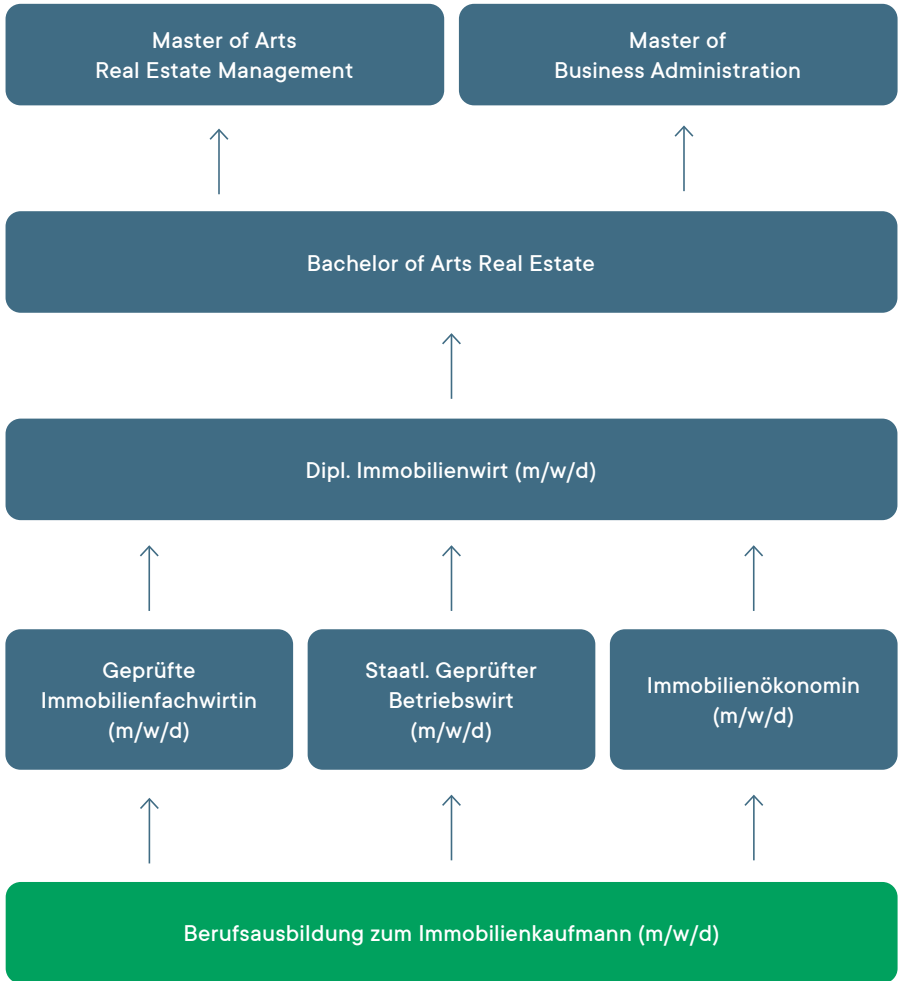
Master of Arts
Real Estate Management

Master of
Business Administration

Bachelor of Arts Real Estate

Dipl. Immobilienwirt (m/w/d)

Geprüfte
Immobilienfachwirtin
(m/w/d)

Staatl. Geprüfter
Betriebswirt
(m/w/d)

Immobilienökonomin
(m/w/d)

Berufsausbildung zum Immobilienkaufmann (m/w/d)